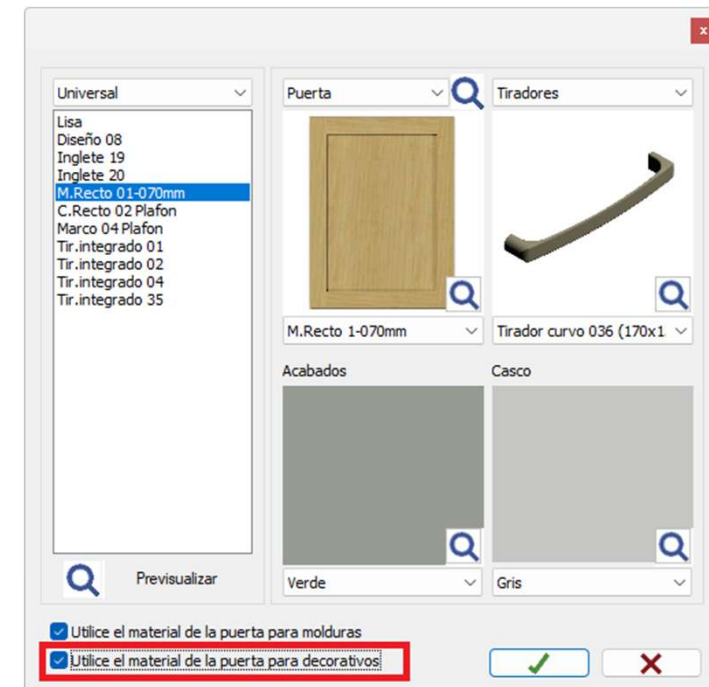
x

Universal

Lisa
Diseño 08
Inglete 19
Inglete 20
M.Recto 01-070mm
C.Recto 02 Plafon
Marco 04 Plafon
Tir.integrado 01
Tir.integrado 02
Tir.integrado 04
Tir.integrado 35

Previsualizar

Puerta

M.Recto 1-070mm

Tiradores

Tirador curvo 036 (170x1

Acabados

Verde

Casco

Gris

Utilice el material de la puerta para molduras

Utilice el material de la puerta para decorativos